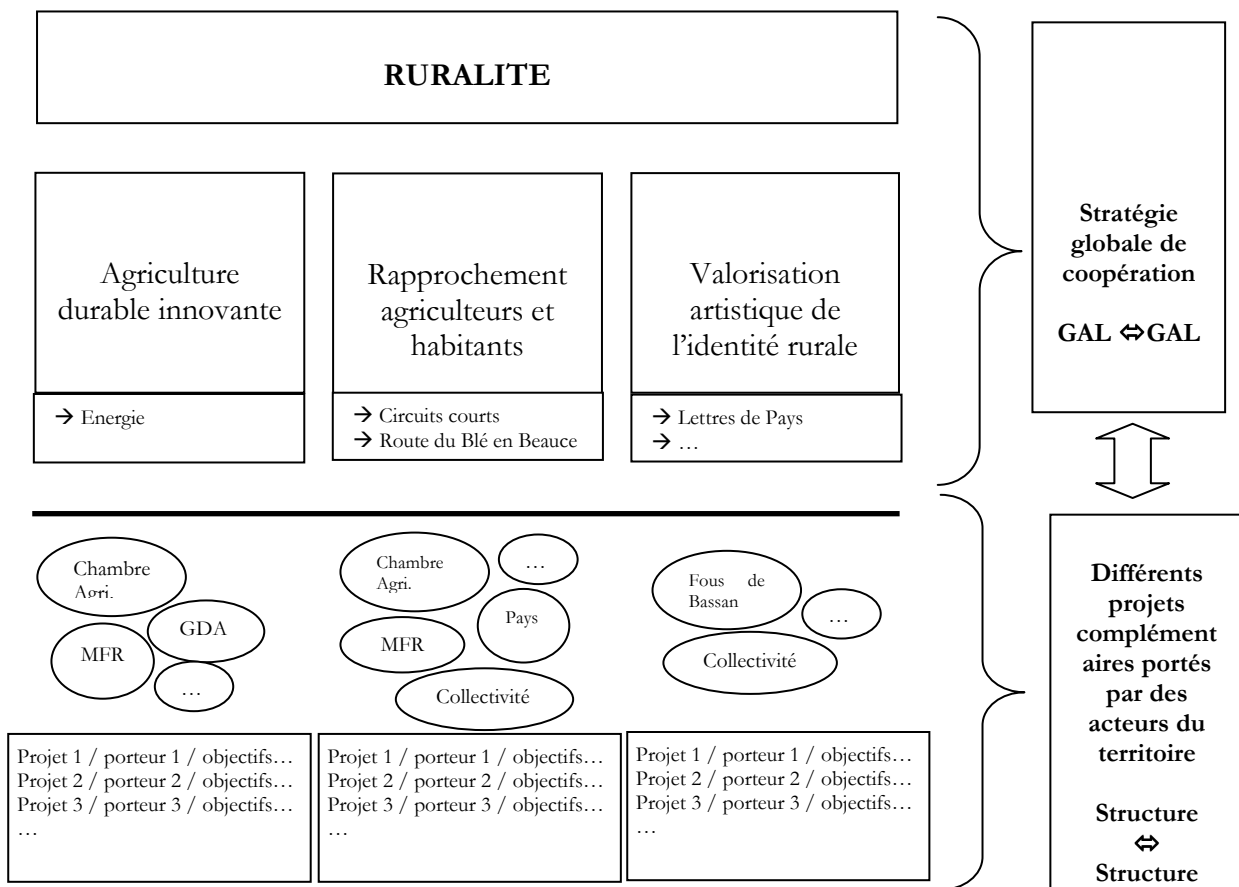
**RURALITE**

Agriculture durable innovante

→ Energie

Rapprochement agriculteurs et habitants

→ Circuits courts
→ Route du Blé en Beauce

Valorisation artistique de l'identité rurale

→ Lettres de Pays
→ …

**Stratégie globale de coopération**

**GAL ⇔GAL**

Chambre Agri.

GDA

MFR

…

Chambre Agri.

…

Pays

MFR

Collectivité

Fous de Bassan

…

Collectivité

Projet 1 / porteur 1 / objectifs…
Projet 2 / porteur 2 / objectifs…
Projet 3 / porteur 3 / objectifs…
…

Projet 1 / porteur 1 / objectifs…
Projet 2 / porteur 2 / objectifs…
Projet 3 / porteur 3 / objectifs…
…

Projet 1 / porteur 1 / objectifs…
Projet 2 / porteur 2 / objectifs…
Projet 3 / porteur 3 / objectifs…
…

**Différents projets complément aires portés par des acteurs du territoire**

**Structure ⇔ Structure**